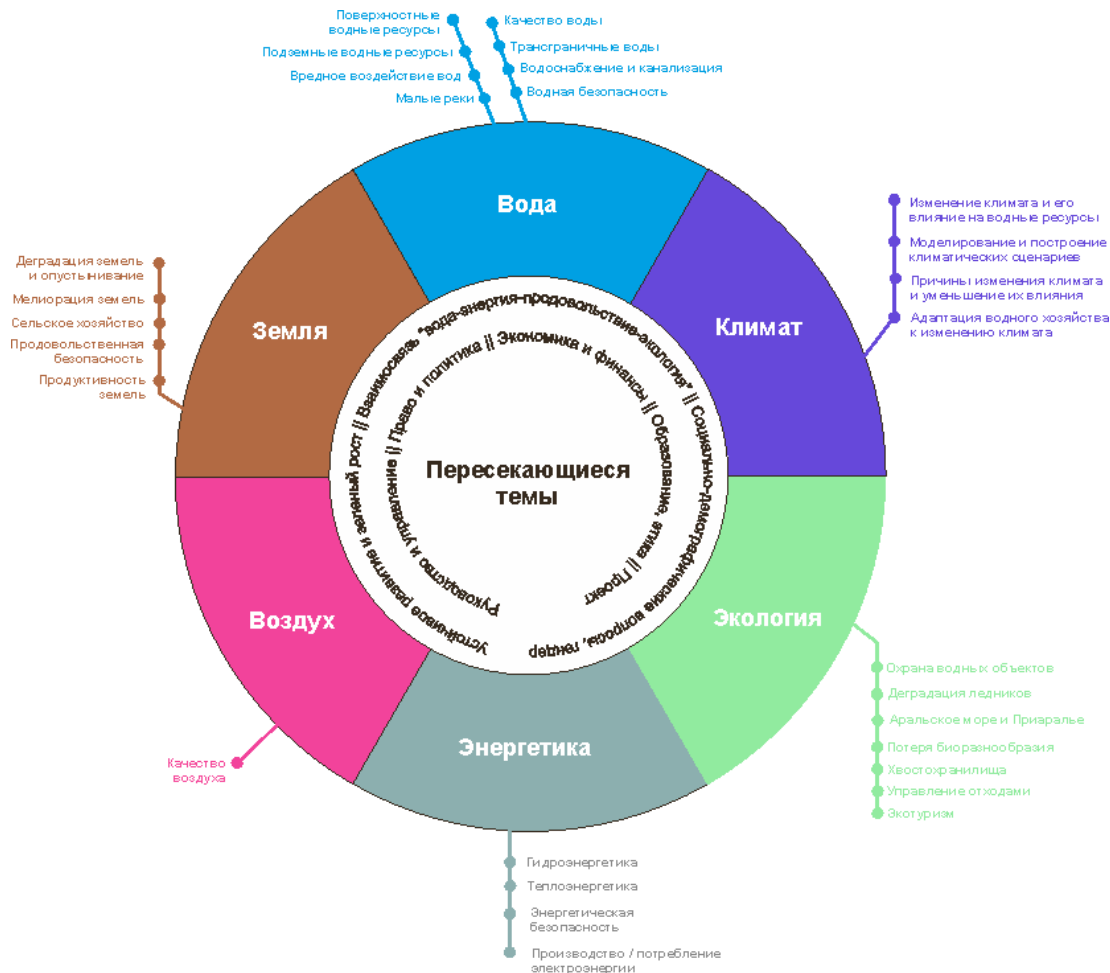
Поверхностные водные ресурсы
Подземные водные ресурсы
Вредное воздействие вод
Малые реки

Качество воды
Трансграничные воды
Водоснабжение и канализация
Водная безопасность

Вода

Изменение климата и его влияние на водные ресурсы
Моделирование и построение климатических сценариев
Причины изменения климата и уменьшение их влияния
Адаптация водного хозяйства к изменению климата

Климат

Деградация земель и опустынивание
Мелиорация земель
Сельское хозяйство
Продовольственная безопасность
Продуктивность земель

Земля

Взаимосвязь "вода-энергия-продовольствие-экология" || Социально-демографические вопросы, гендер
Право и политика || Экономика и финансы || Образование, этика || Проект
Устойчивое развитие и зеленый рост
Руководство и управление

Пересекающиеся темы

Экология

Охрана водных объектов
Деградация ледников
Аральское море и Приаралье
Потеря биоразнообразия
Хвостохранилища
Управление отходами
Экотуризм

Воздух

Качество воздуха

Энергетика

Гидроэнергетика
Теплоэнергетика
Энергетическая безопасность
Производство / потребление электроэнергии